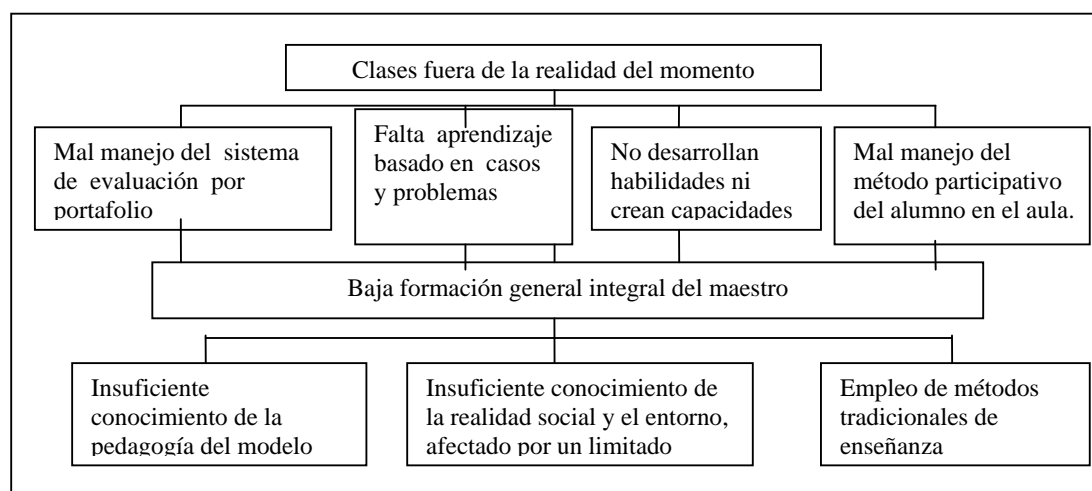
Clases fuera de la realidad del momento

Mal manejo del sistema de evaluación por portafolio

Falta aprendizaje basado en casos y problemas

No desarrollan habilidades ni crean capacidades

Mal manejo del método participativo del alumno en el aula.

Baja formación general integral del maestro

Insuficiente conocimiento de la pedagogía del modelo

Insuficiente conocimiento de la realidad social y el entorno, afectado por un limitado

Empleo de métodos tradicionales de enseñanza